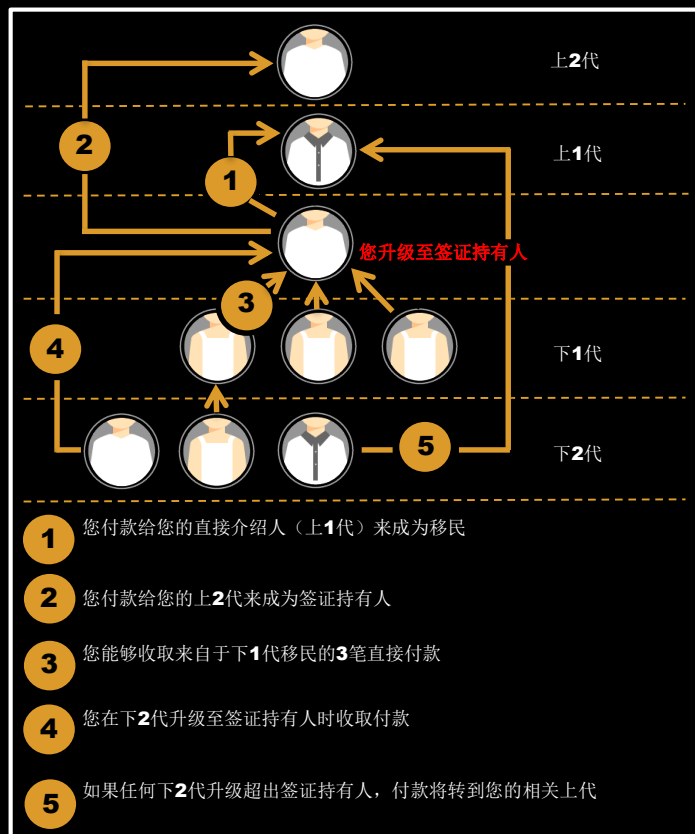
上2代

2

上1代

1

您升级至签证持有人

3

4

下1代

5

下2代

1 您付款给您的直接介绍人（上1代）来成为移民

2 您付款给您的上2代来成为签证持有人

3 您能够收取来自于下1代移民的3笔直接付款

4 您在下2代升级至签证持有人时收取付款

5 如果任何下2代升级超出签证持有人，付款将转到您的相关上代